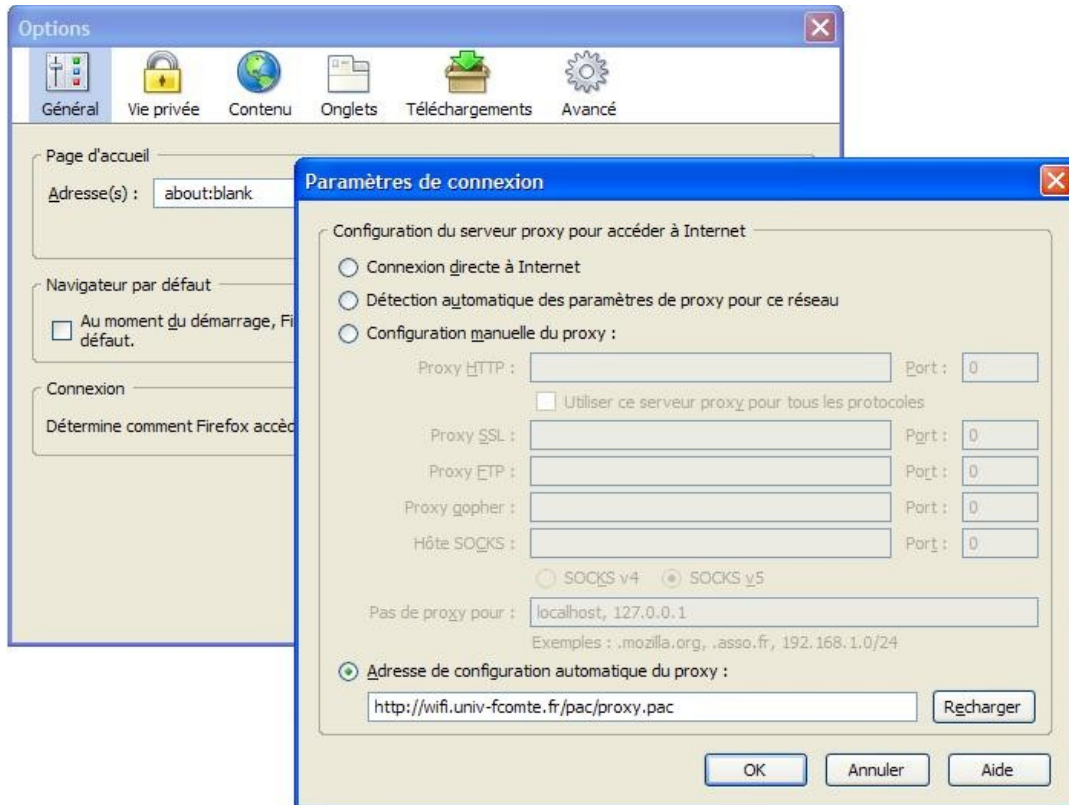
Options

Général Vie privée Contenu Onglets Téléchargements Avancé

Page d'accueil

Adresse(s) : about:blank

Navigateur par défaut

Au moment du démarrage, Fi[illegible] défaut.

Connexion

Détermine comment Firefox accè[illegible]

Paramètres de connexion

Configuration du serveur proxy pour accéder à Internet

Connexion directe à Internet

Détection automatique des paramètres de proxy pour ce réseau

Configuration manuelle du proxy :

Proxy HTTP : Port : 0

Utiliser ce serveur proxy pour tous les protocoles

Proxy SSL : Port : 0

Proxy FTP : Port : 0

Proxy gopher : Port : 0

Hôte SOCKS : Port : 0

SOCKS v4 SOCKS v5

Pas de proxy pour : localhost, 127.0.0.1

Exemples : .mozilla.org, .asso.fr, 192.168.1.0/24

Adresse de configuration automatique du proxy :

http://wifi.univ-fcomte.fr/pac/proxy.pac Recharger

OK Annuler Aide